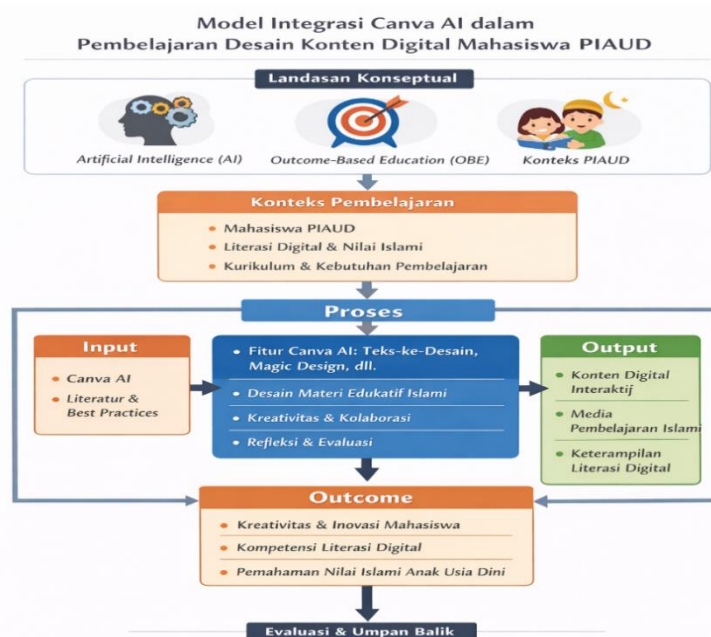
Model Integrasi Canva AI dalam
Pembelajaran Desain Konten Digital Mahasiswa PIAUD

Landasan Konseptual

Artificial Intelligence (AI)
Outcome-Based Education (OBE)
Konteks PIAUD

Konteks Pembelajaran
• Mahasiswa PIAUD
• Literasi Digital & Nilai Islami
• Kurikulum & Kebutuhan Pembelajaran

Proses

Input
• Canva AI
• Literatur & Best Practices

• Fitur Canva AI: Teks-ke-Desain, Magic Design, dll.
• Desain Materi Edukatif Islami
• Kreativitas & Kolaborasi
• Refleksi & Evaluasi

Output
• Konten Digital Interaktif
• Media Pembelajaran Islami
• Keterampilan Literasi Digital

Outcome
• Kreativitas & Inovasi Mahasiswa
• Kompetensi Literasi Digital
• Pemahaman Nilai Islami Anak Usia Dini

Evaluasi & Umpan Balik